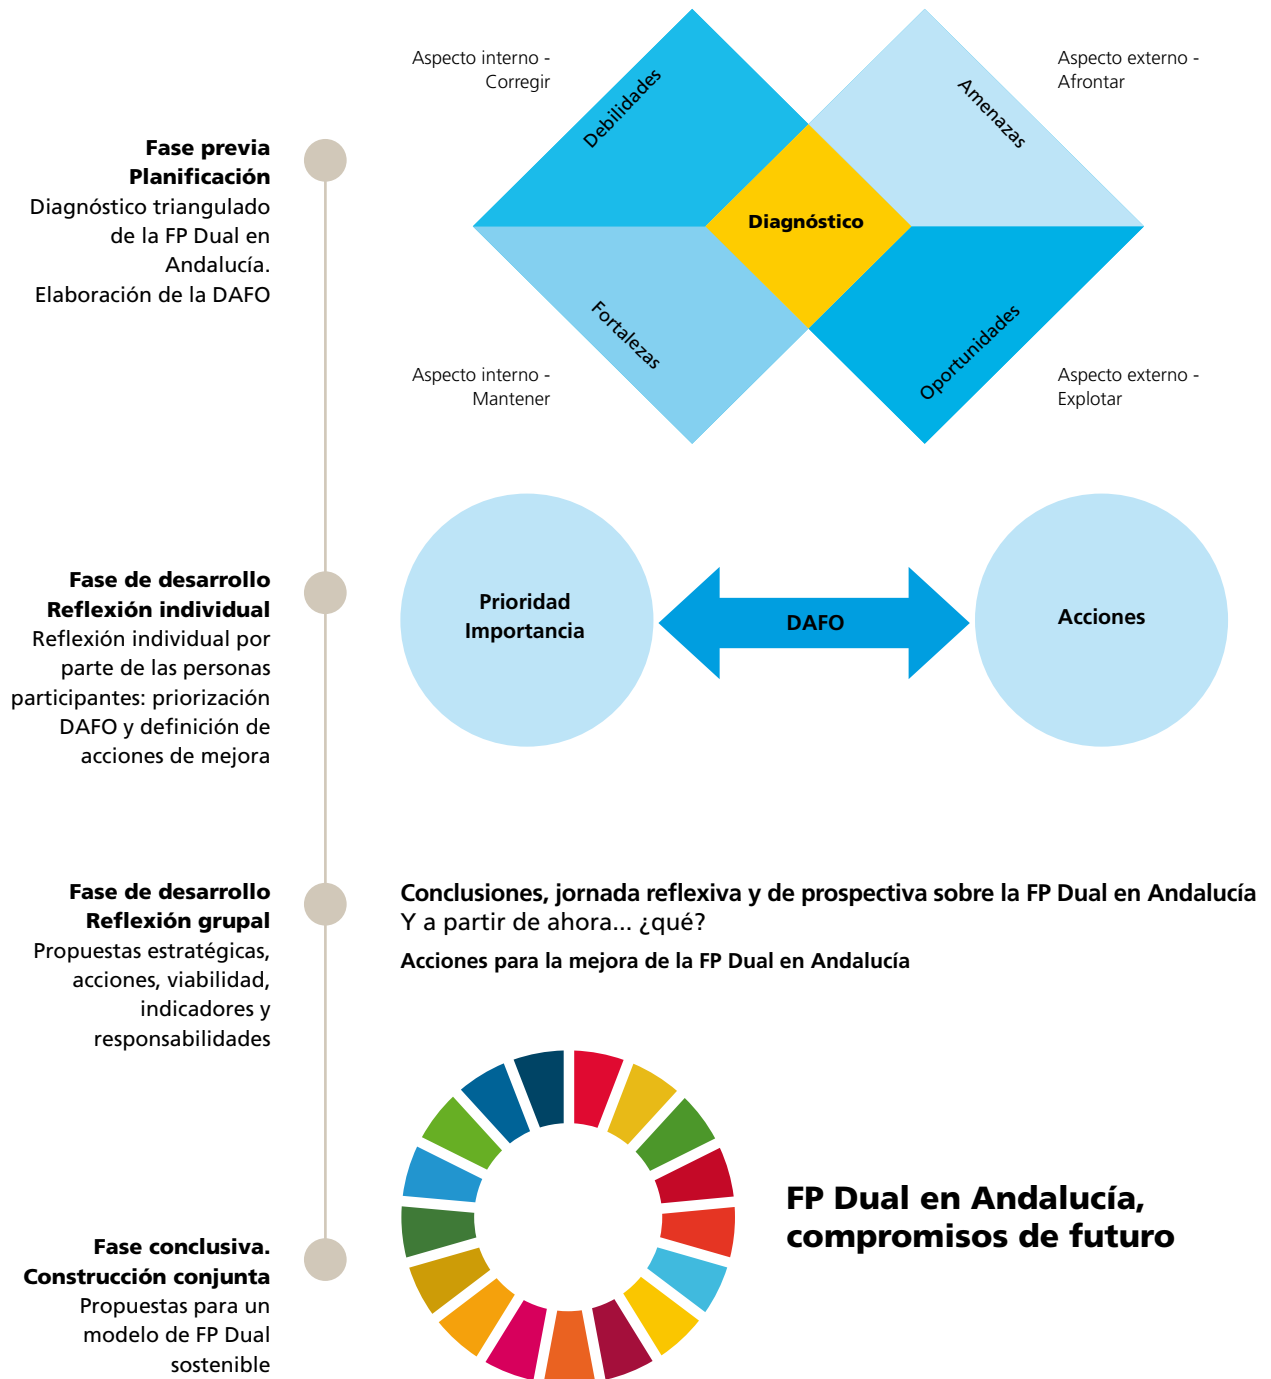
Fase previa
Planificación
Diagnóstico triangulado de la FP Dual en Andalucía.
Elaboración de la DAFO

Aspecto interno - Corregir

Debilidades

Amenazas

Aspecto externo - Afrontar

Diagnóstico

Fortalezas

Oportunidades

Aspecto interno - Mantener

Aspecto externo - Explotar

Fase de desarrollo
Reflexión individual
Reflexión individual por parte de las personas participantes: priorización DAFO y definición de acciones de mejora

Prioridad
Importancia

DAFO

Acciones

Fase de desarrollo
Reflexión grupal
Propuestas estratégicas, acciones, viabilidad, indicadores y responsabilidades

Conclusiones, jornada reflexiva y de prospectiva sobre la FP Dual en Andalucía
Y a partir de ahora... ¿qué?
Acciones para la mejora de la FP Dual en Andalucía

Fase conclusiva.
Construcción conjunta
Propuestas para un modelo de FP Dual sostenible

FP Dual en Andalucía, compromisos de futuro